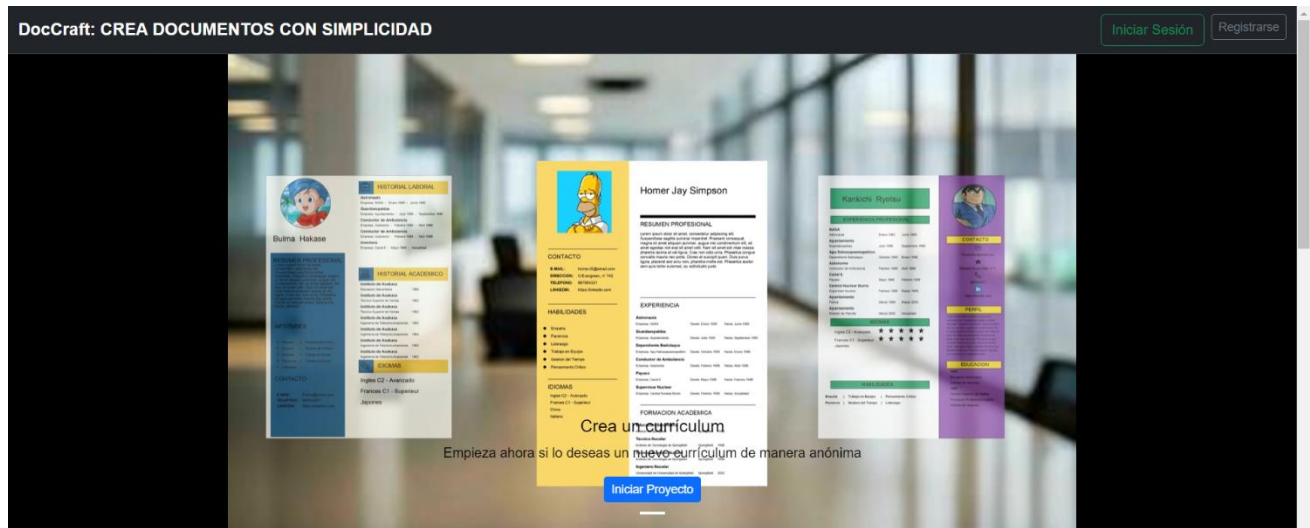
DocCraft: CREA DOCUMENTOS CON SIMPLICIDAD

Iniciar Sesión

Registrarse

Bulma Hakase

HISTORIAL LABORAL

RESUMEN PROFESIONAL

HISTORIAL ACADEMICO

IDIOMAS

Ingles C2 - Avanzado

Frances C1 - Superior

Japones

CONTACTO

Homer Jay Simpson

RESUMEN PROFESIONAL

CONTACTO

EXPERIENCIA

HABILIDADES

IDIOMAS

FORMACION ACADEMICA

Kankichi Ryotsu

CONTACTO

PERFIL

EDUCACION

HABILIDADES

Crea un curriculum

Empieza ahora si lo deseas un nuevo curriculum de manera anónima

Iniciar Proyecto